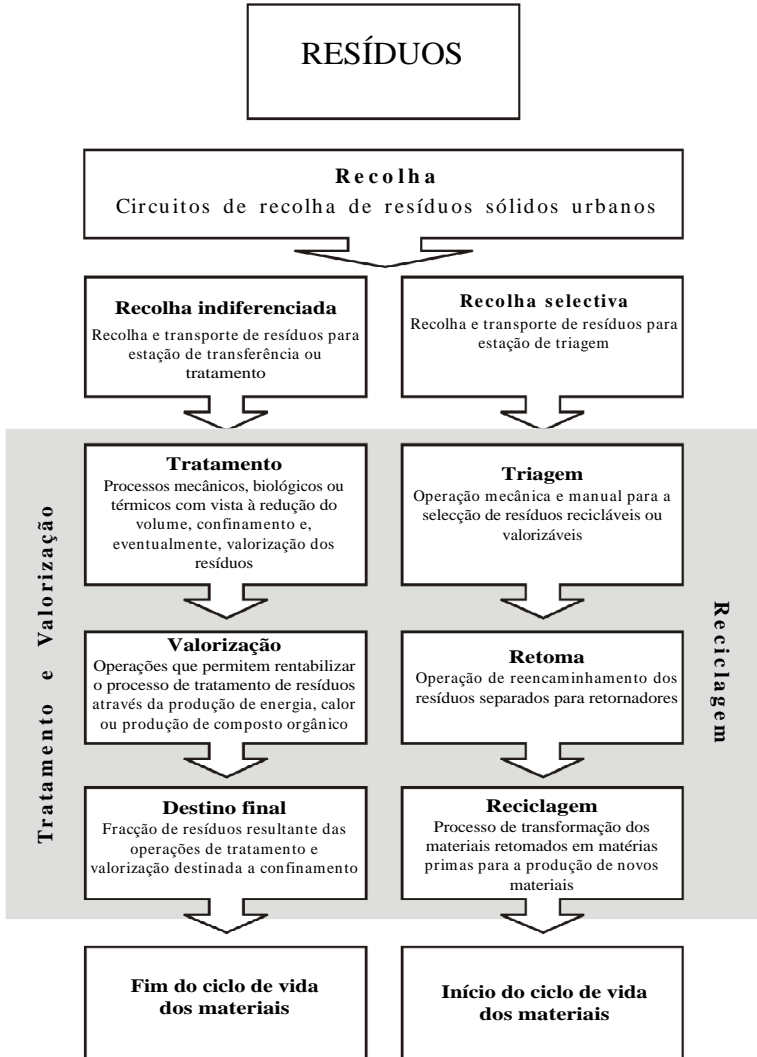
RESÍDUOS

**Recolha**
Circuitos de recolha de resíduos sólidos urbanos

**Recolha indiferenciada**
Recolha e transporte de resíduos para estação de transferência ou tratamento

**Recolha selectiva**
Recolha e transporte de resíduos para estação de triagem

Tratamento e Valorização

**Tratamento**
Processos mecânicos, biológicos ou térmicos com vista à redução do volume, confinamento e, eventualmente, valorização dos resíduos

**Valorização**
Operações que permitem rentabilizar o processo de tratamento de resíduos através da produção de energia, calor ou produção de composto orgânico

**Destino final**
Fracção de resíduos resultante das operações de tratamento e valorização destinada a confinamento

Reciclagem

**Triagem**
Operação mecânica e manual para a selecção de resíduos recicláveis ou valorizáveis

**Retoma**
Operação de reencaminhamento dos resíduos separados para retornadores

**Reciclagem**
Processo de transformação dos materiais retomados em matérias primas para a produção de novos materiais

**Fim do ciclo de vida dos materiais**

**Início do ciclo de vida dos materiais**